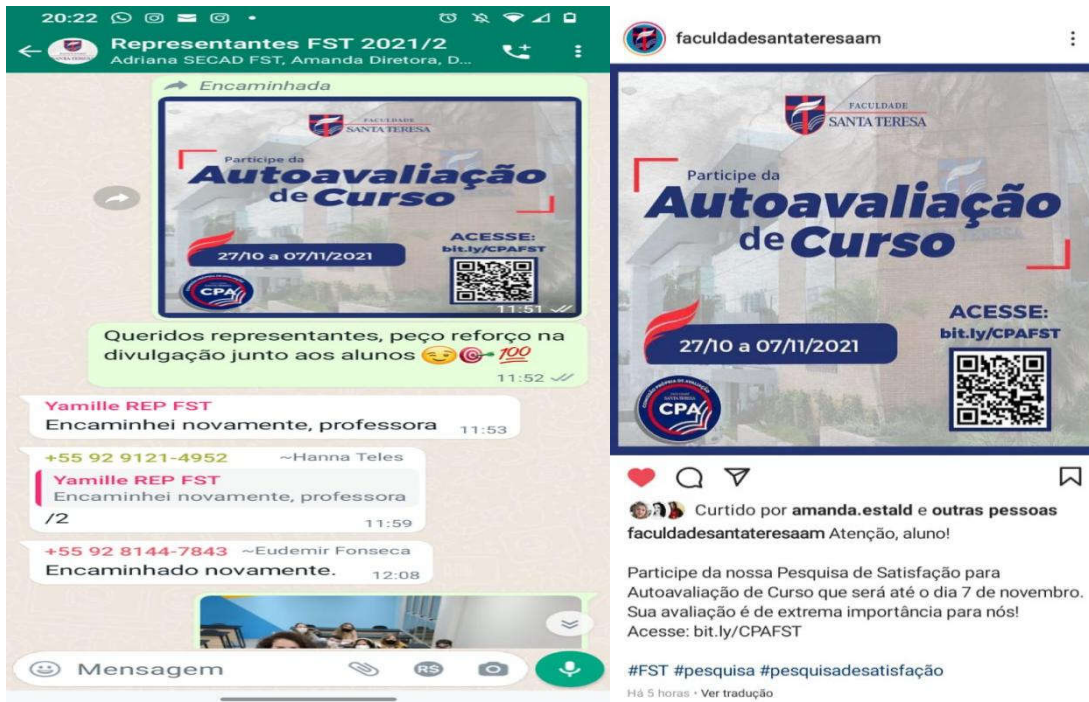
20:22

Representantes FST 2021/2
Adriana SECAD FST, Amanda Diretora, D...

Encaminhada

FACULDADE SANTA TERESA

Participe da Autoavaliação de Curso

ACESSE: bit.ly/CPAFST

27/10 a 07/11/2021

CPA

11:51

Queridos representantes, peço reforço na divulgação junto aos alunos 😌🎯➡️💯
11:52

Yamille REP FST
Encaminhei novamente, professora 11:53

+55 92 9121-4952 ~Hanna Teles
Yamille REP FST
Encaminhei novamente, professora
/2
11:59

+55 92 8144-7843 ~Eudemir Fonseca
Encaminhado novamente. 12:08

Mensagem

faculdadesantateresaam

FACULDADE SANTA TERESA

Participe da Autoavaliação de Curso

ACESSE: bit.ly/CPAFST

27/10 a 07/11/2021

CPA

Curtido por amanda.estald e outras pessoas

faculdadesantateresaam Atenção, aluno!

Participe da nossa Pesquisa de Satisfação para Autoavaliação de Curso que será até o dia 7 de novembro. Sua avaliação é de extrema importância para nós! Acesse: bit.ly/CPAFST

#FST #pesquisa #pesquisadesatisfação

Há 5 horas · Ver tradução